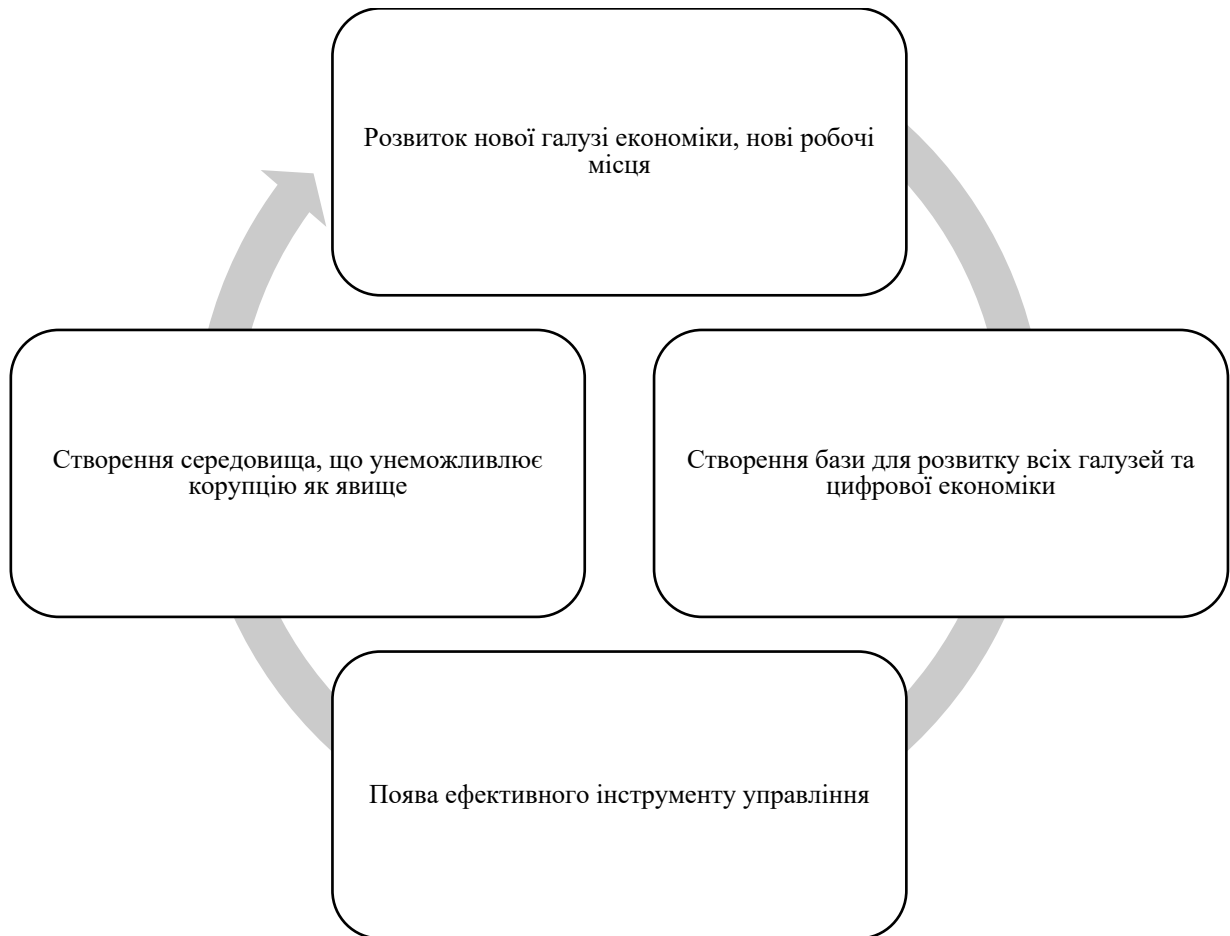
Розвиток нової галузі економіки, нові робочі місця

Створення бази для розвитку всіх галузей та цифрової економіки

Поява ефективного інструменту управління

Створення середовища, що унеможливлює корупцію як явище